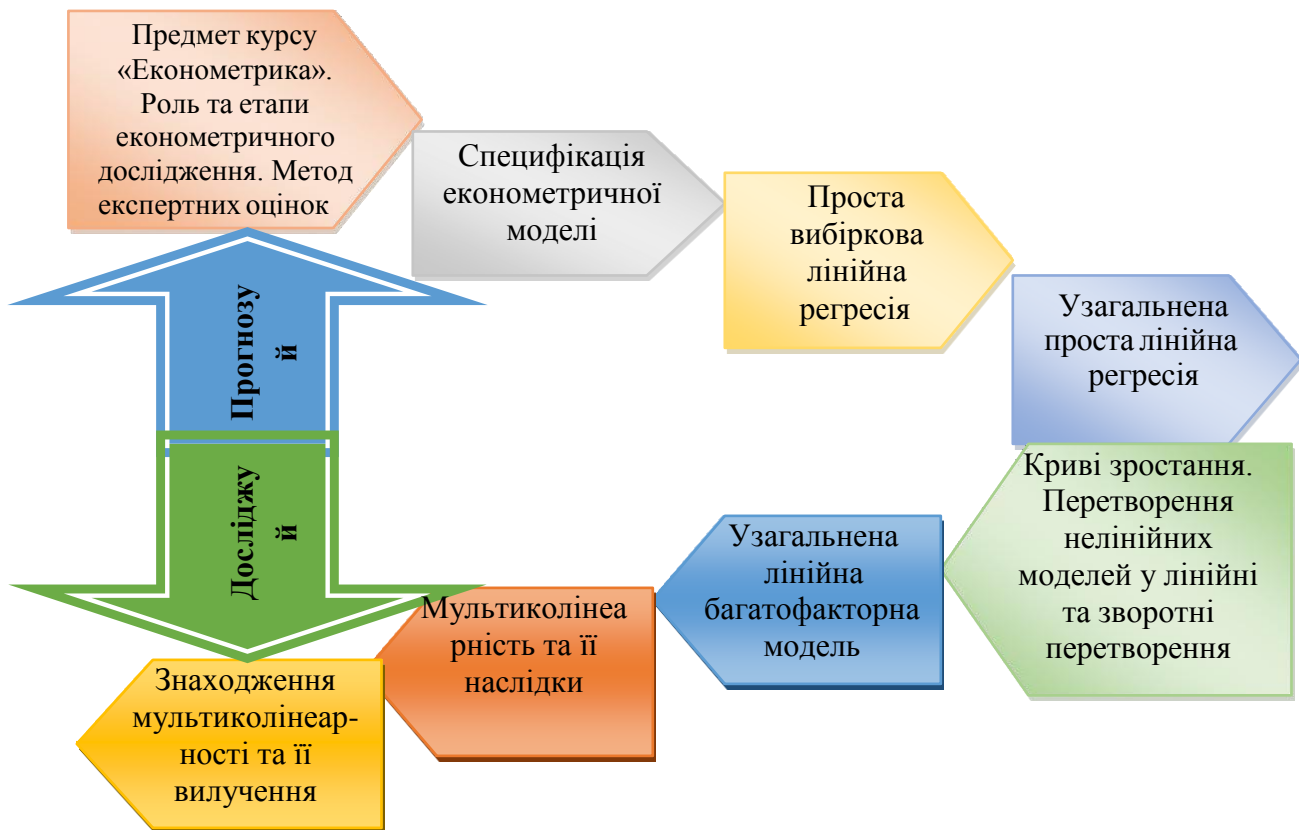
Предмет курсу «Економетрика». Роль та етапи економетричного дослідження. Метод експертних оцінок

Специфікація економетричної моделі

Проста вибіркова лінійна регресія

Узагальнена проста лінійна регресія

Криві зростання. Перетворення нелінійних моделей у лінійні та зворотні перетворення

Узагальнена лінійна багатофакторна модель

Мультиколінеарність та її наслідки

Знаходження мультиколінеарності та її вилучення

Прогнозуй

Досліджуй